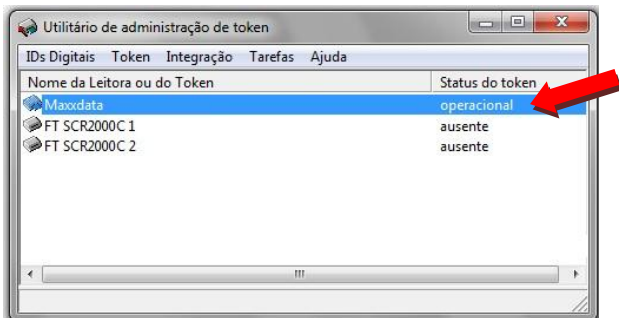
Utilitário de administração de token

IDs Digitais Token Integração Tarefas Ajuda

| Nome da Leitora ou do Token | Status do token |
|---|---|
| Maxxdata | operacional |
| FT SCR2000C 1 | ausente |
| FT SCR2000C 2 | ausente |